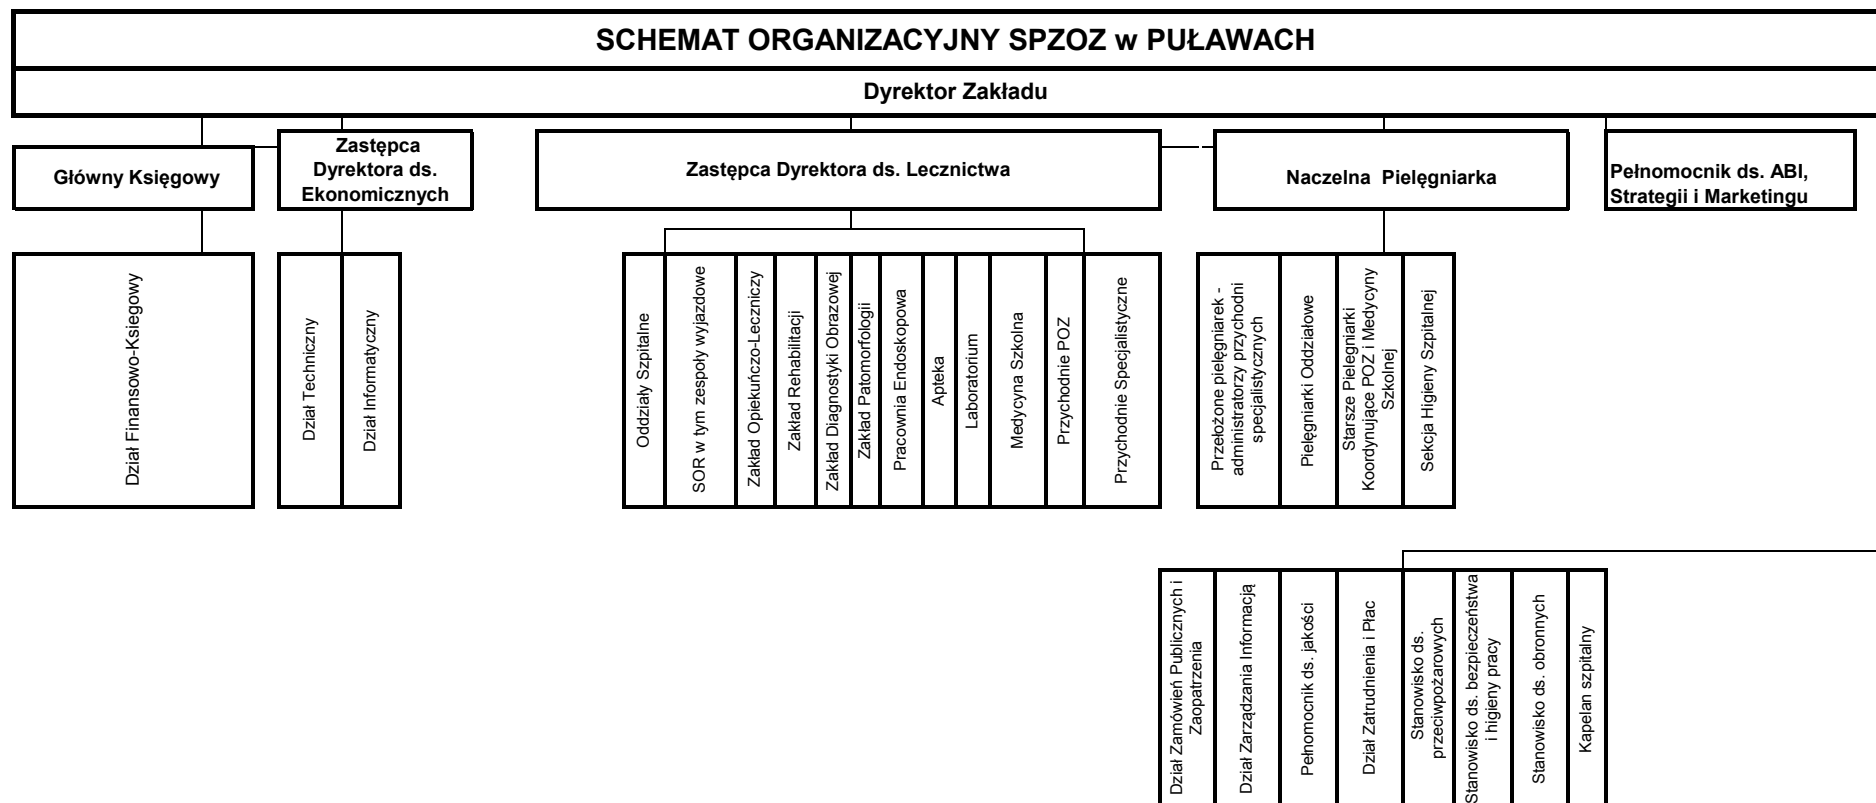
SCHEMAT ORGANIZACYJNY SPZOZ w PUŁAWACH

Dyrektor Zakładu

Główny Księgowy

Zastępca Dyrektora ds. Ekonomicznych

Zastępca Dyrektora ds. Lecznictwa

Naczelna Pielęgniarka

Pełnomocnik ds. ABI, Strategii i Marketingu

Dział Finansowo-Księgowy

Dział Techniczny

Dział Informatyczny

Oddziały Szpitalne

SOR w tym zespoły wyjazdowe

Zakład Opiekuńczo-Leczniczy

Zakład Rehabilitacji

Zakład Diagnostyki Obrazowej

Zakład Patomorfologii

Pracownia Endoskopowa

Apteka

Laboratorium

Medycyna Szkolna

Przychodnie POZ

Przychodnie Specjalistyczne

Przełożone pielęgniarek - administratorzy przychodni specjalistycznych

Pielęgniarki Oddziałowe

Starsze Pielęgniarki Koordynujące POZ i Medycyny Szkolnej

Sekcja Higieny Szpitalnej

Dział Zamówień Publicznych i Zaopatrzenia

Dział Zarządzania Informacją

Pełnomocnik ds. jakości

Dział Zatrudnienia i Płac

Stanowisko ds. przeciwpożarowych

Stanowisko ds. bezpieczeństwa i higieny pracy

Stanowisko ds. obronnych

Kapelan szpitalny